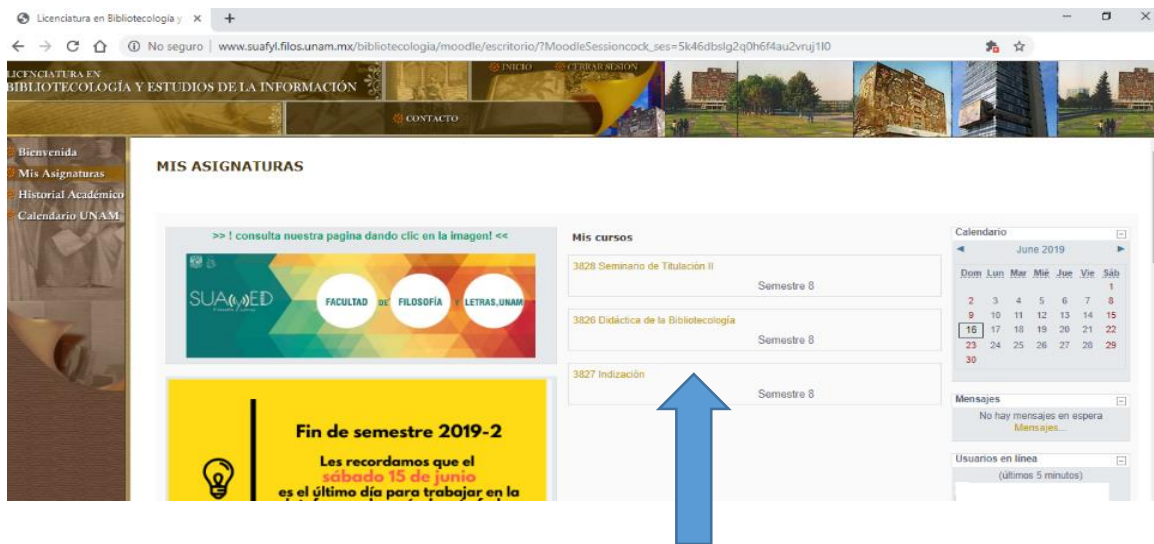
Licenciatura en Bibliotecología y ×

No seguro | www.suafyl.filos.unam.mx/bibliotecologia/moodle/escritorio/?MoodleSessioncock_ses=5k46dbslg2q0h6f4au2vruj1l0

LICENCIATURA EN BIBLIOTECOLOGÍA Y ESTUDIOS DE LA INFORMACIÓN

INICIO CERRAR SESIÓN

CONTACTO

Bienvenida
Mis Asignaturas
Historial Académico
Calendario UNAM

MIS ASIGNATURAS

>> ! consulta nuestra pagina dando clic en la imagen! <<

SUAyED FACULTAD DE FILOSOFÍA Y LETRAS, UNAM

Fin de semestre 2019-2

Les recordamos que el sábado 15 de junio es el último día para trabajar en la

Mis cursos

3828 Seminario de Titulación II
Semestre 8

3826 Didáctica de la Bibliotecología
Semestre 8

3827 Indización
Semestre 8

Calendario

June 2019

| Dom | Lun | Mar | Mié | Jue | Vie | Sáb |
|---|---|---|---|---|---|---|
| | | | | | | 1 |
| 2 | 3 | 4 | 5 | 6 | 7 | 8 |
| 9 | 10 | 11 | 12 | 13 | 14 | 15 |
| 16 | 17 | 18 | 19 | 20 | 21 | 22 |
| 23 | 24 | 25 | 26 | 27 | 28 | 29 |
| 30 | | | | | | |

Mensajes

No hay mensajes en espera
Mensajes...

Usuarios en línea

(últimos 5 minutos)